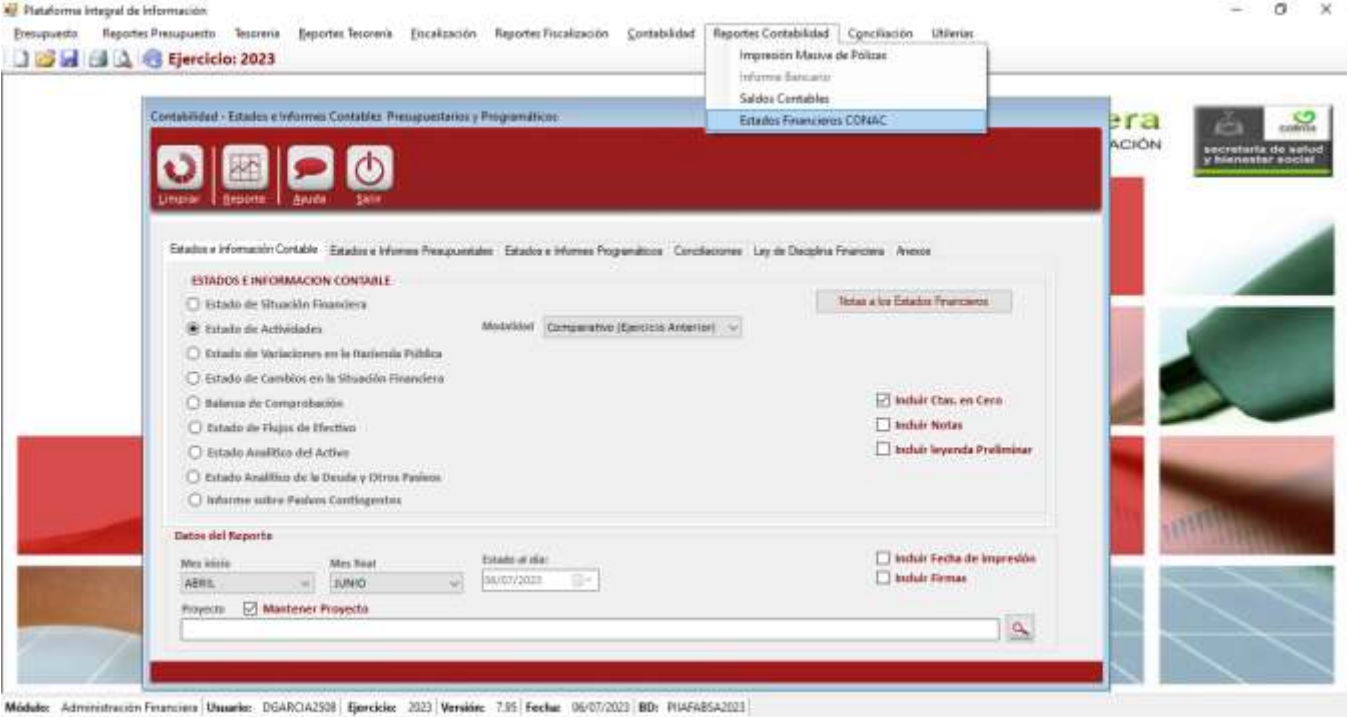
Plataforma Integral de Información

Presupuesto Reportes Presupuesto Tesorería Reportes Tesorería Fiscalización Reportes Fiscalización Contabilidad Reportes Contabilidad Conciliación Utilerías

Ejercicio: 2023

Impresion Masiva de Pólizas
Informe Bancario
Saldos Contables
Estados Financieros CONAC

era
ACIÓN

secretaría de salud y bienestar social

Contabilidad - Estados e Informes Contables Presupuestarios y Programáticos

Limpiar Reporte Ayuda Salir

Estados e Información Contable | Estados e Informes Presupuestales | Estados e Informes Programáticos | Conciliaciones | Ley de Disciplina Financiera | Anexos

ESTADOS E INFORMACION CONTABLE

Estado de Situación Financiera
Estado de Actividades
Estado de Variaciones en la Hacienda Pública
Estado de Cambios en la Situación Financiera
Balanza de Comprobación
Estado de Flujos de Efectivo
Estado Analítico del Activo
Estado Analítico de la Deuda y Otros Pasivos
Informe sobre Pasivos Contingentes

Modalidad Comparativo (Ejercicio Anterior)

Notas a los Estados Financieros

Incluir Ctas. en Cero
Incluir Notas
Incluir leyenda Preliminar

Datos del Reporte

Mes inicio ABRIL
Mes final JUNIO
Estado al día: 06/07/2023

Incluir Fecha de impresión
Incluir Firmas

Proyecto Mantener Proyecto

Módulo: Administración Financiera | Usuario: DGARCIA2508 | Ejercicio: 2023 | Versión: 7.95 | Fecha: 06/07/2023 | BD: PIIAFABSA2023